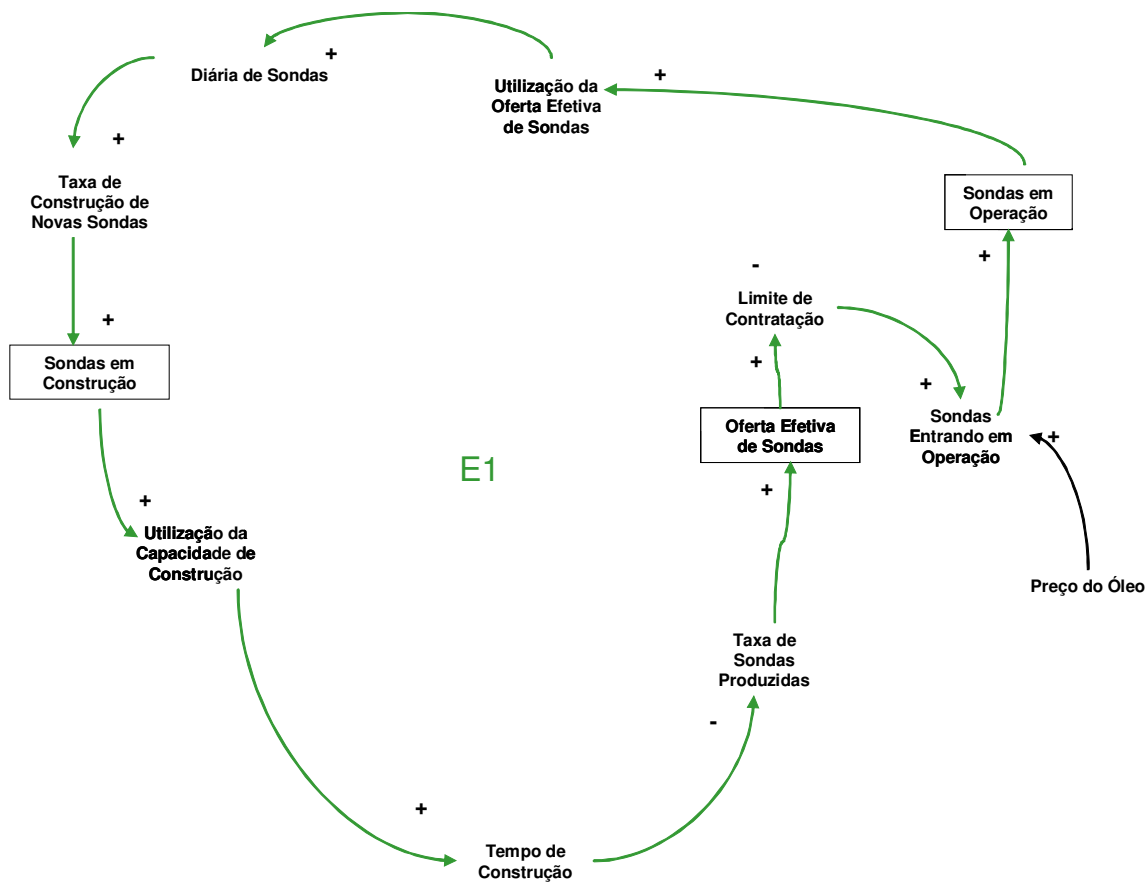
Diária de Sondas

+

Utilização da Oferta Efetiva de Sondas

+

+

Taxa de Construção de Novas Sondas

Sondas em Operação

+

-

Limite de Contratação

+

Sondas em Construção

+

+

Oferta Efetiva de Sondas

Sondas Entrando em Operação

+

E1

+

+

Utilização da Capacidade de Construção

Preço do Óleo

Taxa de Sondas Produzidas

-

+

Tempo de Construção